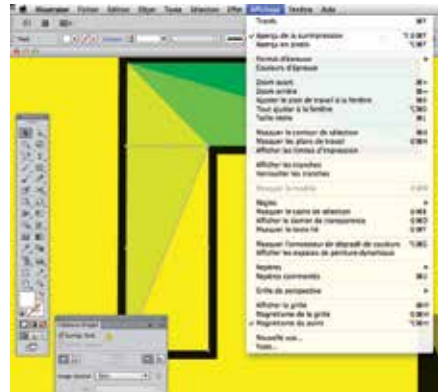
Illustrator Fichier Edition Objet Texte Sélection Effet Affichage Fenêtre Aide

Tracés
Aperçu de la surimpression
Aperçu en pixels

Format d'épreuve
Couleurs d'épreuve

Zoom avant
Zoom arrière
Ajuster le plan de travail à la fenêtre
Tout ajuster à la fenêtre
Taille réelle

Masquer le contour de sélection
Masquer les plans de travail
Afficher les limites d'impression

Afficher les mosaïques
Verrouiller les repères

Masquer le modèle

Règles
Masquer le cadre de sélection
Afficher la damier de transparence
Masquer le texte lié

Masquer l'annotateur de dégradé de couleurs
Afficher les espaces de peinture dynamique

Repères
Repères commentés

Grille de perspective

Afficher la grille
Magnétisme de la grille
Magnétisme du point

Nouvelle vue...
Vues...